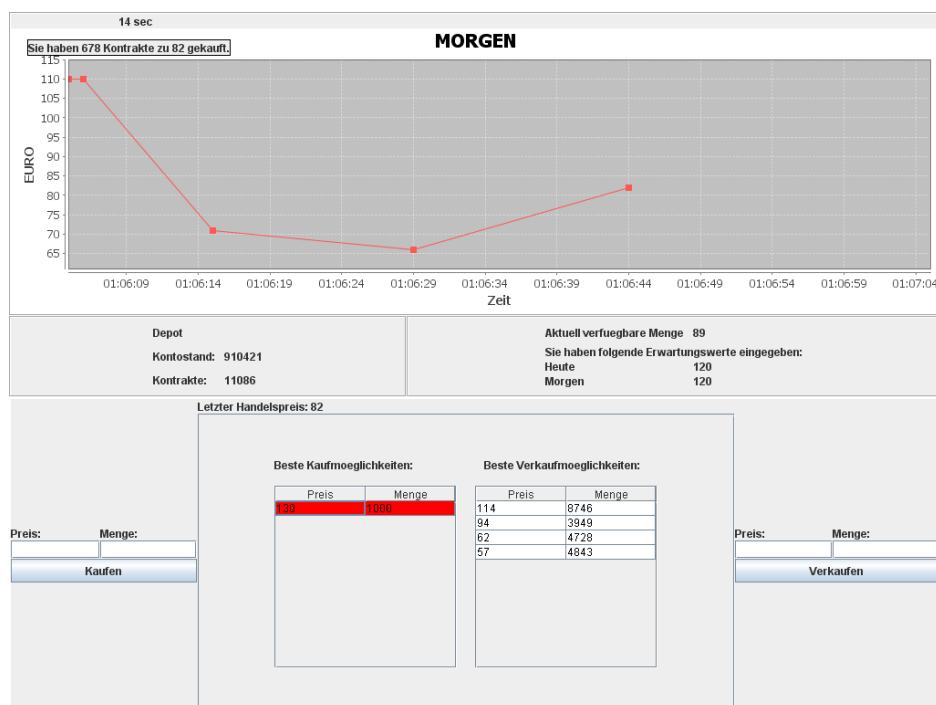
14 sec

Sie haben 678 Kontrakte zu 82 gekauft.

MORGEN

EURO

115
110
105
100
95
90
85
80
75
70
65

01:06:09 01:06:14 01:06:19 01:06:24 01:06:29 01:06:34 01:06:39 01:06:44 01:06:49 01:06:54 01:06:59 01:07:04

Zeit

Depot

Kontostand: 910421

Kontrakte: 11086

Aktuell verfuegbare Menge 89

Sie haben folgende Erwartungswerte eingegeben:

Heute 120

Morgen 120

Letzter Handelspreis: 82

Beste Kaufmoeglichkeiten:

| Preis | Menge |
|---|---|
| 130 | 1000 |

Beste Verkaufmoeglichkeiten:

| Preis | Menge |
|---|---|
| 114 | 8746 |
| 94 | 3949 |
| 62 | 4728 |
| 57 | 4843 |

Preis: Menge:

Kaufen

Preis: Menge:

Verkaufen